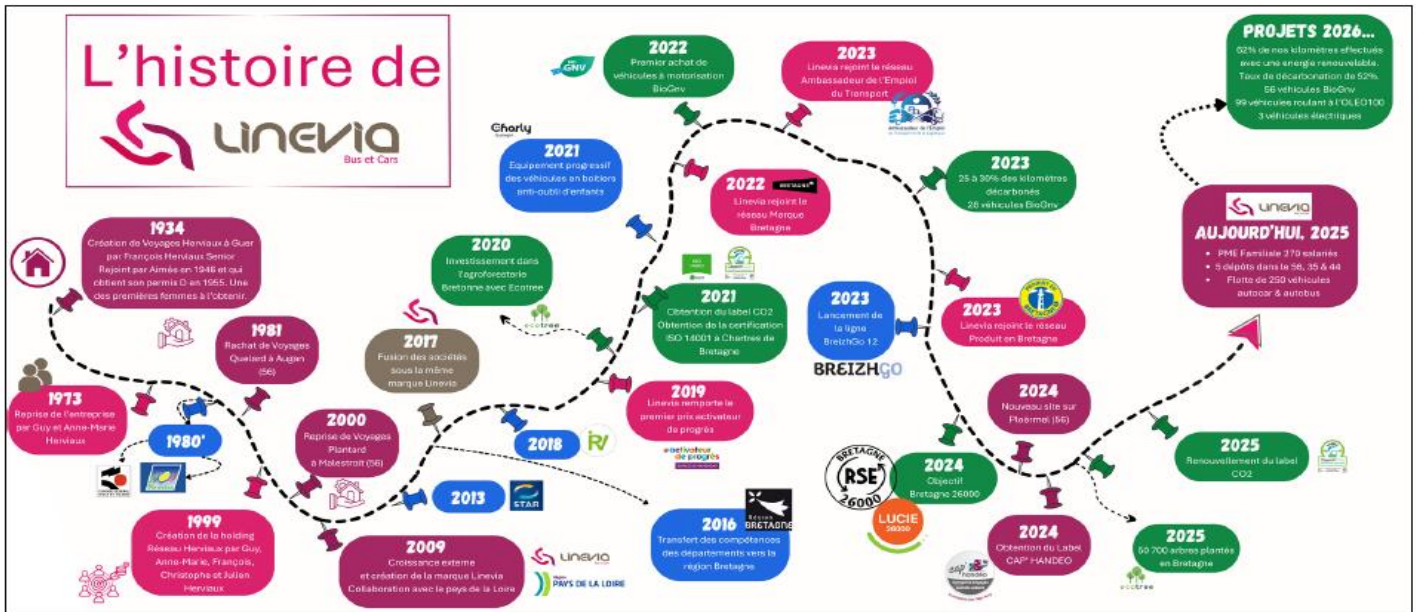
L'histoire de

Linevia
Bus et Cars

1934
Création de Voyages Herviaux à Guer par François Herviaux Senior
Rejoint par Aimée en 1946 et qui obtient son permis D en 1955. Une des premières femmes à l'obtenir.

1973
Reprise de l'entreprise par Guy et Anne-Marie Herviaux

1981
Rachat de Voyages Queiard à Augan (56)

1980'

1999
Création de la holding Réseau Herviaux par Guy, Anne-Marie, François, Christophe et Julien Herviaux

2000
Reprise de Voyages Plantard à Malestroit (56)

2009
Croissance externe et création de la marque Linevia
Collaboration avec le pays de la Loire

Linevia
Région PAYS DE LA LOIRE

2013
STAR

2017
Fusion des sociétés sous la même marque Linevia

2016
Transfert des compétences des départements vers la région Bretagne

Région BRETAGNE

2018

2019
Linevia remporte le premier prix activateur de progrès

activateur de progrès

2020
Investissement dans l'agroforesterie Bretonne avec Ecotree

ecotree

2021
Equipement progressif des véhicules en boitiers anti-oubli d'enfants

Charly

2021
Obtention du label CO2
Obtention de la certification ISO 14001 à Chartres de Bretagne

2022
Premier achat de véhicules à motorisation BioGnv

GNV

2022
Linevia rejoint le réseau Marque Bretagne

2023
Linevia rejoint le réseau Ambassadeur de l'Emploi du Transport

Ambassadeur de l'Emploi

2023
25 à 30% des kilomètres décarbonés
28 véhicules BioGnv

2023
Lancement de la ligne BreizhGo 12

BREIZHGO

2023
Linevia rejoint le réseau Produit en Bretagne

2024
Nouveau site sur Ploërmel (56)

2024
Objectif Bretagne 26000

BRETAGNE RSE 26000

LUCIE 26000

2024
Obtention du Label CAP'HANDEO

cap'handéo

2025
Renouvellement du label CO2

2025
50 700 arbres plantés en Bretagne

ecotree

Linevia
AUJOURD'HUI 2025
PME Familiale 270 salariés
5 dépôts dans le 56, 35 & 44
Flotte de 250 véhicules autocar & autobus

PROJETS 2026...
52% de nos kilomètres effectués avec une energie renouvelable.
Taux de décarbonation de 52%.
56 véhicules BioGnv
99 véhicules roulant à l'OLEO100
3 véhicules électriques